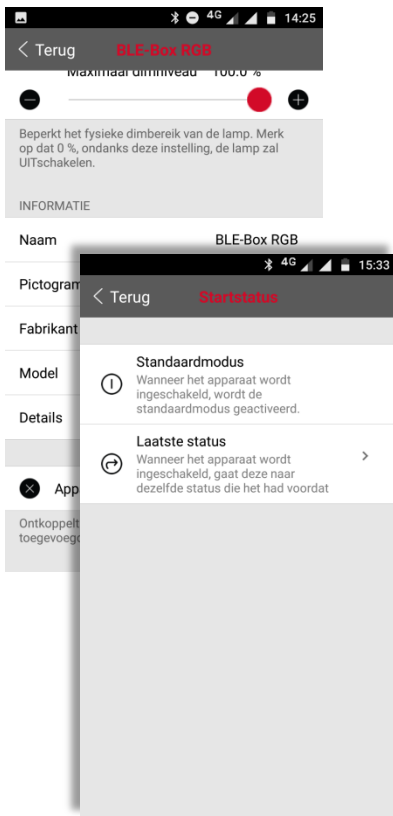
4G 14:25

< Terug BLE-Box RGB

Maximaal dimniveau 100.0 %

Beperkt het fysieke dimbereik van de lamp. Merk op dat 0 %, ondanks deze instelling, de lamp zal UITschakelen.

INFORMATIE

Naam BLE-Box RGB

Pictogram

Fabrikant

Model

Details

App

Ontkoppelt toegevoegd

4G 15:33

< Terug Startstatus

Standaardmodus
Wanneer het apparaat wordt ingeschakeld, wordt de standaardmodus geactiveerd.

Laatste status
Wanneer het apparaat wordt ingeschakeld, gaat deze naar dezelfde status die het had voordat